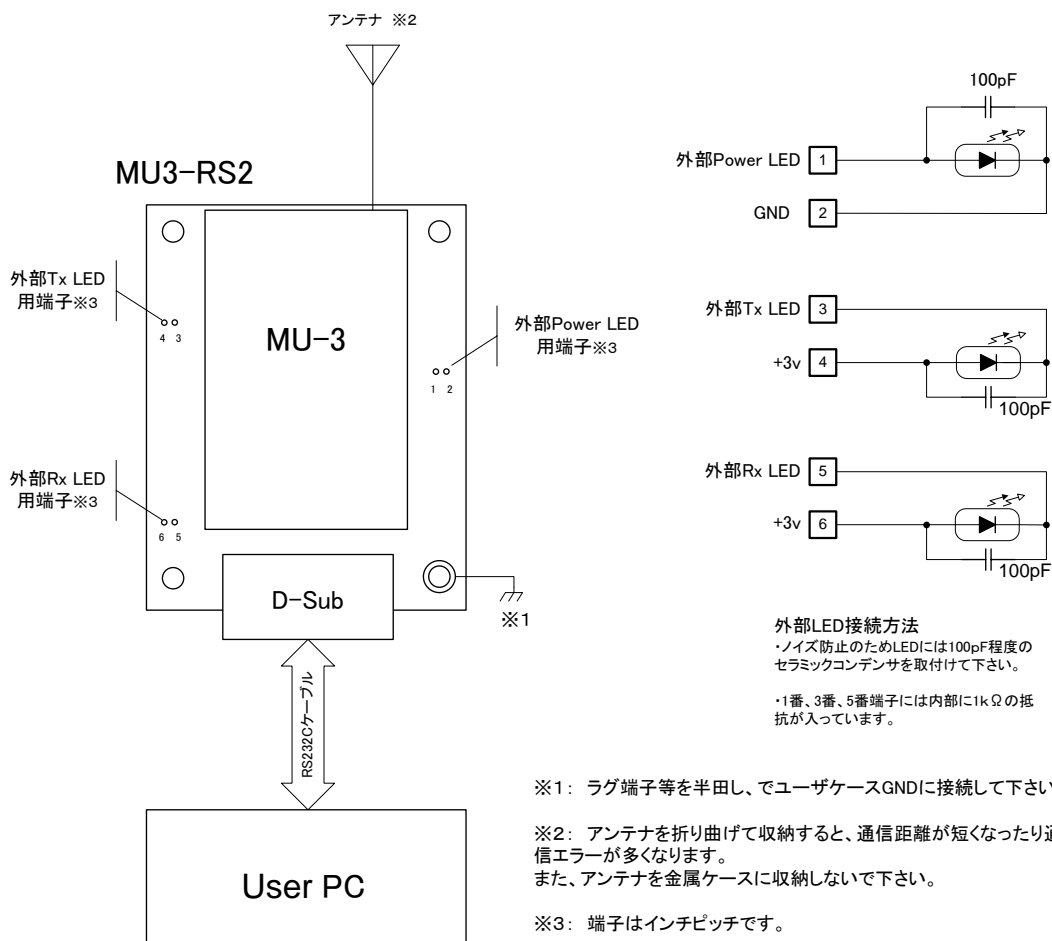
アンテナ ※2

MU3-RS2

外部Tx LED 用端子※3

4 3

MU-3

外部Power LED 用端子※3

1 2

外部Rx LED 用端子※3

6 5

D-Sub

※1

RS232Cケーブル

User PC

100pF

外部Power LED 1

GND 2

外部Tx LED 3

+3v 4

100pF

外部Rx LED 5

+3v 6

100pF

外部LED接続方法
・ノイズ防止のためLEDには100pF程度のセラミックコンデンサを取付けて下さい。

・1番、3番、5番端子には内部に1kΩの抵抗が入っています。

※1: ラグ端子等を半田し、でユーザケースGNDに接続して下さい

※2: アンテナを折り曲げて収納すると、通信距離が短くなったり通信エラーが多くなります。
また、アンテナを金属ケースに収納しないで下さい。

※3: 端子はインチピッチです。